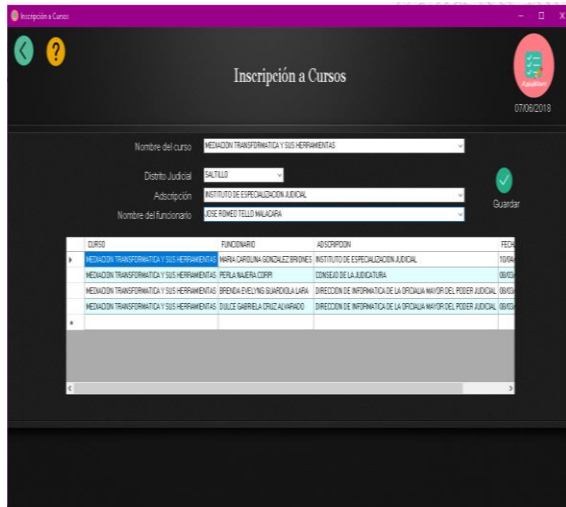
Inscripción a Cursos

Inscripción a Cursos

07/06/2018

Nombre del curso MEDIACION TRANSFORMATICA Y SUS HERRAMIENTAS

Distrito Judicial SALTILLO

Adscripción INSTITUTO DE ESPECIALIZACION JUDICIAL

Nombre del funcionario JOSE ROMEO TELLO MALACARA

Guardar

| CURSO | FUNCIONARIO | ADSCRIPCION | FECH |
|---|---|---|---|
| MEDIACION TRANSFORMATICA Y SUS HERRAMIENTAS | MARIA CAROLINA GONZALEZ BRIONES | INSTITUTO DE ESPECIALIZACION JUDICIAL | 10/04 |
| MEDIACION TRANSFORMATICA Y SUS HERRAMIENTAS | PERLA NAJERA CORPI | CONSEJO DE LA JUDICATURA | 08/03 |
| MEDIACION TRANSFORMATICA Y SUS HERRAMIENTAS | BRENDA EVELYNG GUARDIOLA LARA | DIRECCION DE INFORMATICA DE LA OFICIALIA MAYOR DEL PODER JUDICIAL | 08/03 |
| MEDIACION TRANSFORMATICA Y SUS HERRAMIENTAS | DULCE GABRIELA CRUZ ALVARADO | DIRECCION DE INFORMATICA DE LA OFICIALIA MAYOR DEL PODER JUDICIAL | 08/03 |